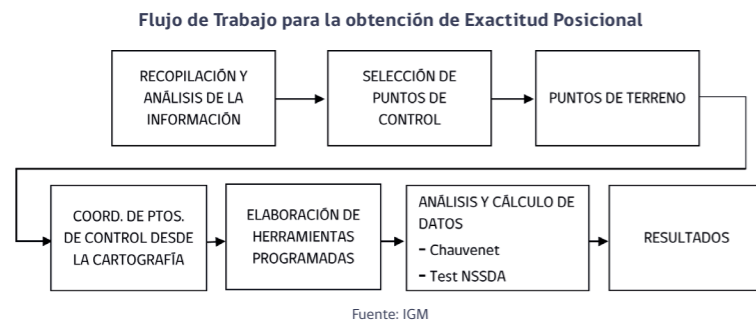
Flujo de Trabajo para la obtención de Exactitud Posicional

RECOPILACIÓN Y ANÁLISIS DE LA INFORMACIÓN

SELECCIÓN DE PUNTOS DE CONTROL

PUNTOS DE TERRENO

COORD. DE PTOS. DE CONTROL DESDE LA CARTOGRAFÍA

ELABORACIÓN DE HERRAMIENTAS PROGRAMADAS

ANÁLISIS Y CÁLCULO DE DATOS
- Chauvenet
- Test NSSDA

RESULTADOS

Fuente: IGM